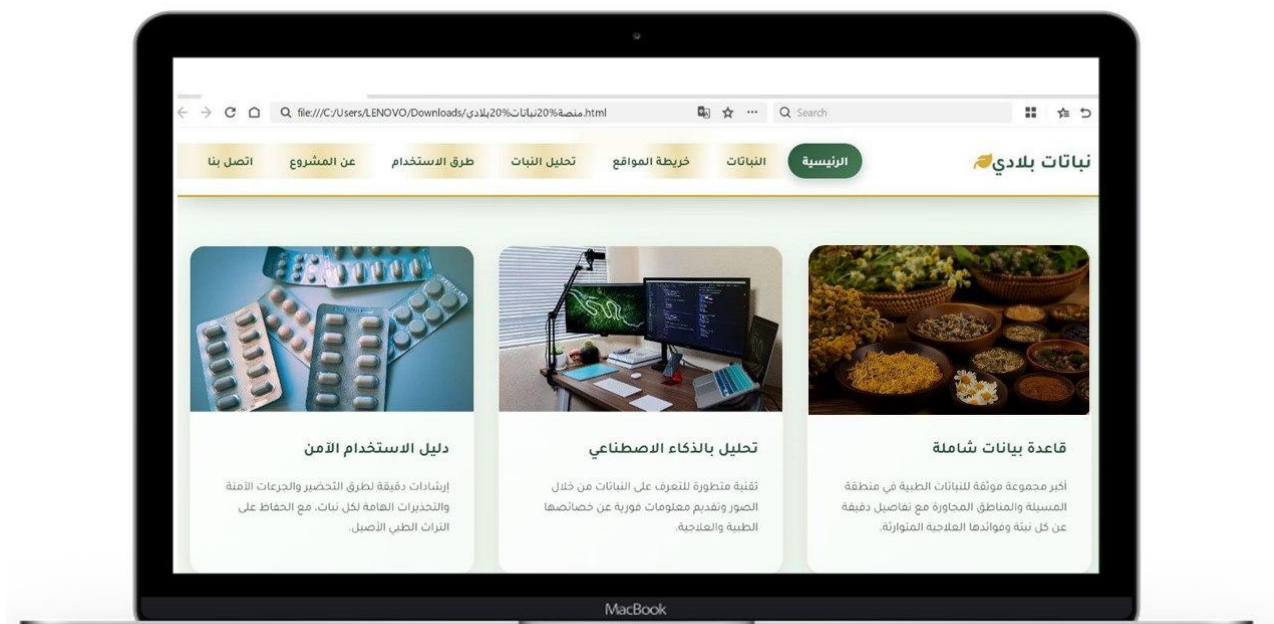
file:///C:/Users/LENOVO/Downloads/منصة%20نباتات%20بلادي.html

Search

نباتات بلادي

الرئيسية النباتات خريطة المواقع تحليل النبات طرق الاستخدام عن المشروع اتصل بنا

قاعدة بيانات شاملة

أكبر مجموعة موثقة للنباتات الطبية في منطقة المسيلة والمناطق المجاورة مع تفاصيل دقيقة عن كل نبتة وفوائدها العلاجية المتوارثة.

تحليل بالذكاء الاصطناعي

تقنية متطورة للتعرف على النباتات من خلال الصور وتقديم معلومات فورية عن خصائصها الطبية والعلاجية.

دليل الاستخدام الآمن

إرشادات دقيقة لطرق التحضير والجرعات الآمنة والتحذيرات الهامة لكل نبات، مع الحفاظ على التراث الطبي الأصيل.

MacBook